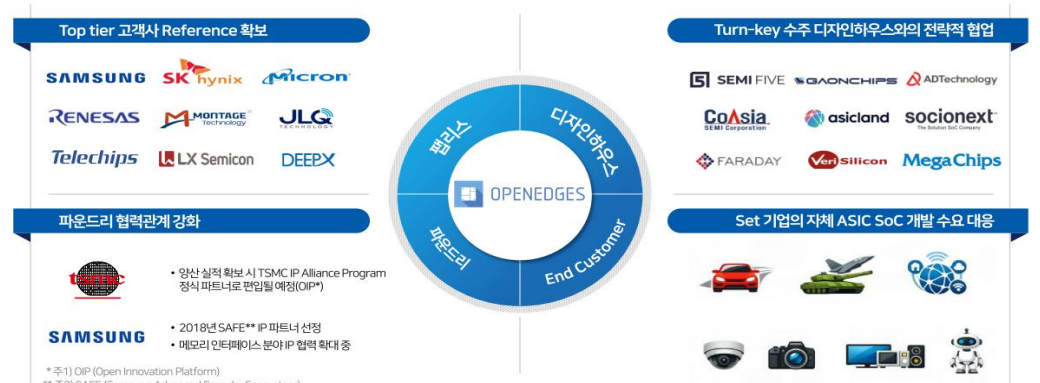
Top tier 고객사 Reference 확보

SAMSUNG SK hynix Micron
RENESAS MONTAGE Technology JLQ TECHNOLOGY
Telechips LX Semicon DEEPX

파운드리 협력관계 강화

• 양산 실적 확보 시 TSMC IP Alliance Program 정식 파트너로 편입될 예정(OIP*)

SAMSUNG
• 2018년 SAFE** IP 파트너 선정
• 메모리 인터페이스 분야 IP 협력 확대 중

* 주1) OIP (Open Innovation Platform)
** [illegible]

팹리스
디자인하우스
파운드리
End Customer
OPENEDGES

Turn-key 수주 디자인하우스와의 전략적 협업

SEMI FIVE GAONCHIPS ADTechnology
CoAsia SEMI Corporation asicland socionext The Solution SoC Company
FARADAY VeriSilicon MegaChips

Set 기업의 자체 ASIC SoC 개발 수요 대응